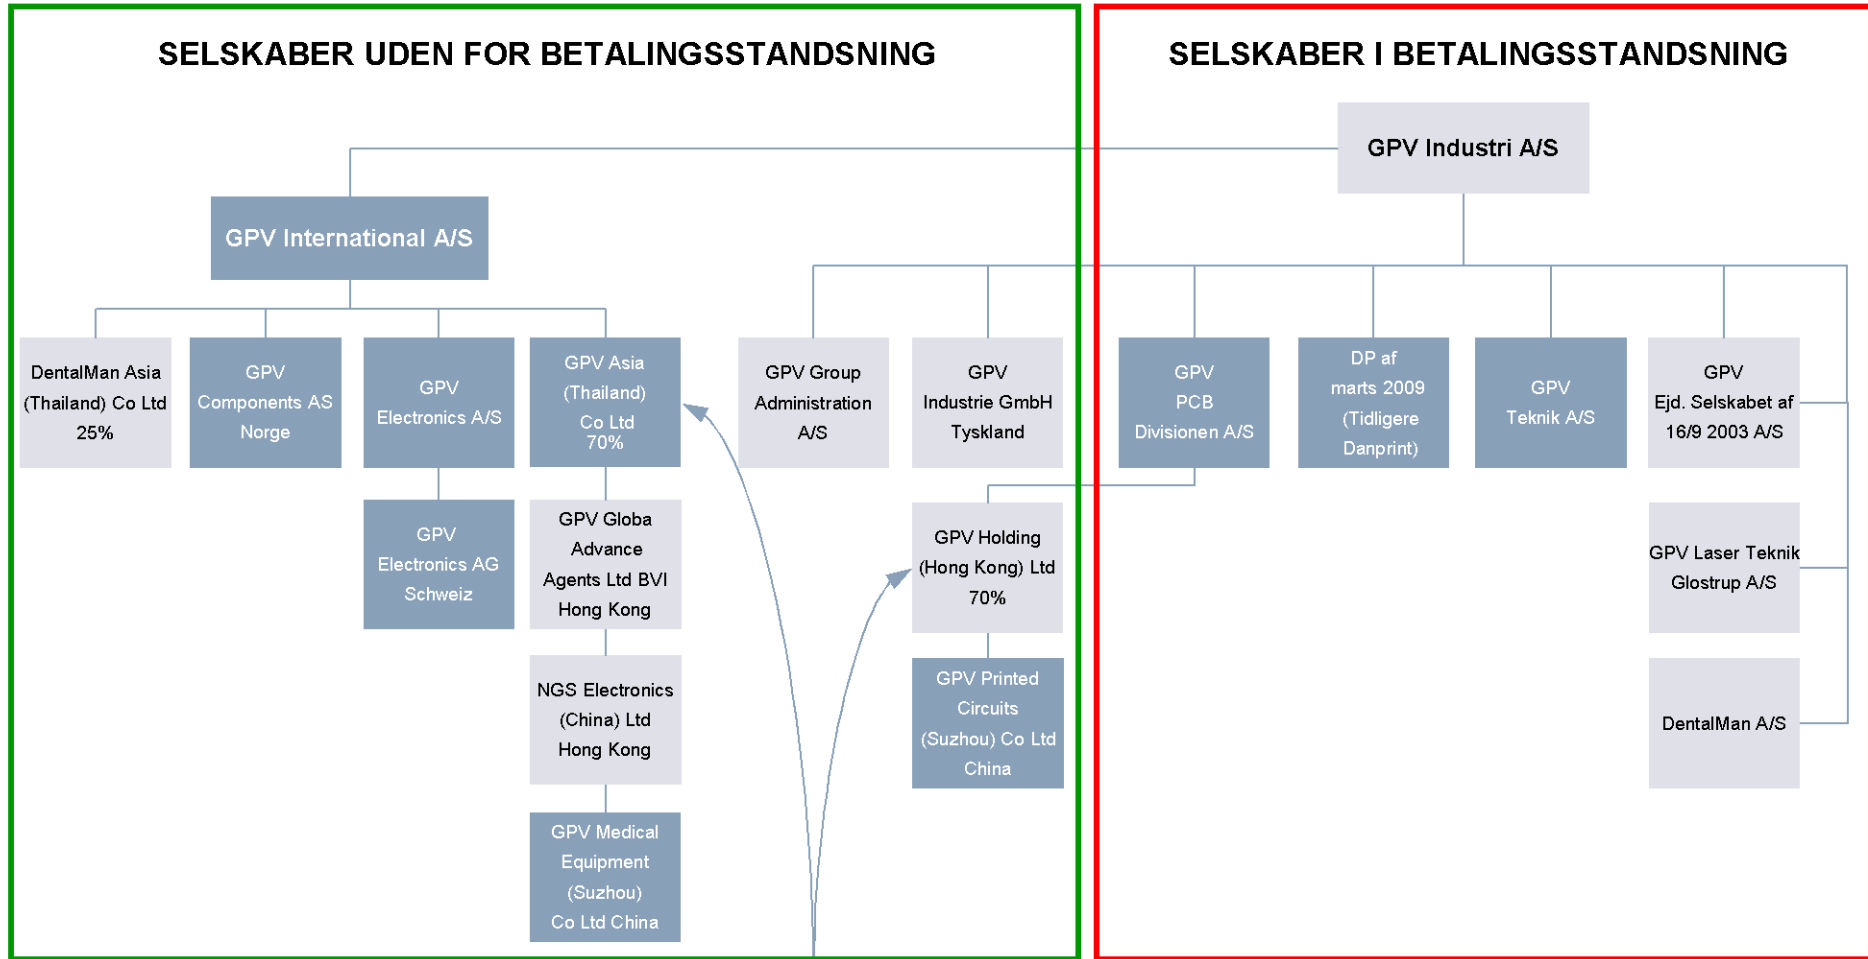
SELSKABER UDEN FOR BETALINGSSTANDSNING

SELSKABER I BETALINGSSTANDSNING

GPV Industri A/S

GPV International A/S

DentalMan Asia (Thailand) Co Ltd 25%

GPV Components AS Norge

GPV Electronics A/S

GPV Asia (Thailand) Co Ltd 70%

GPV Group Administration A/S

GPV Industrie GmbH Tyskland

GPV PCB Divisionen A/S

DP af marts 2009 (Tidligere Danprint)

GPV Teknik A/S

GPV Ejd. Selskabet af 16/9 2003 A/S

GPV Electronics AG Schweiz

GPV Globa Advance Agents Ltd BVI Hong Kong

GPV Holding (Hong Kong) Ltd 70%

GPV Laser Teknik Glostrup A/S

NGS Electronics (China) Ltd Hong Kong

GPV Printed Circuits (Suzhou) Co Ltd China

DentalMan A/S

GPV Medical Equipment (Suzhou) Co Ltd China